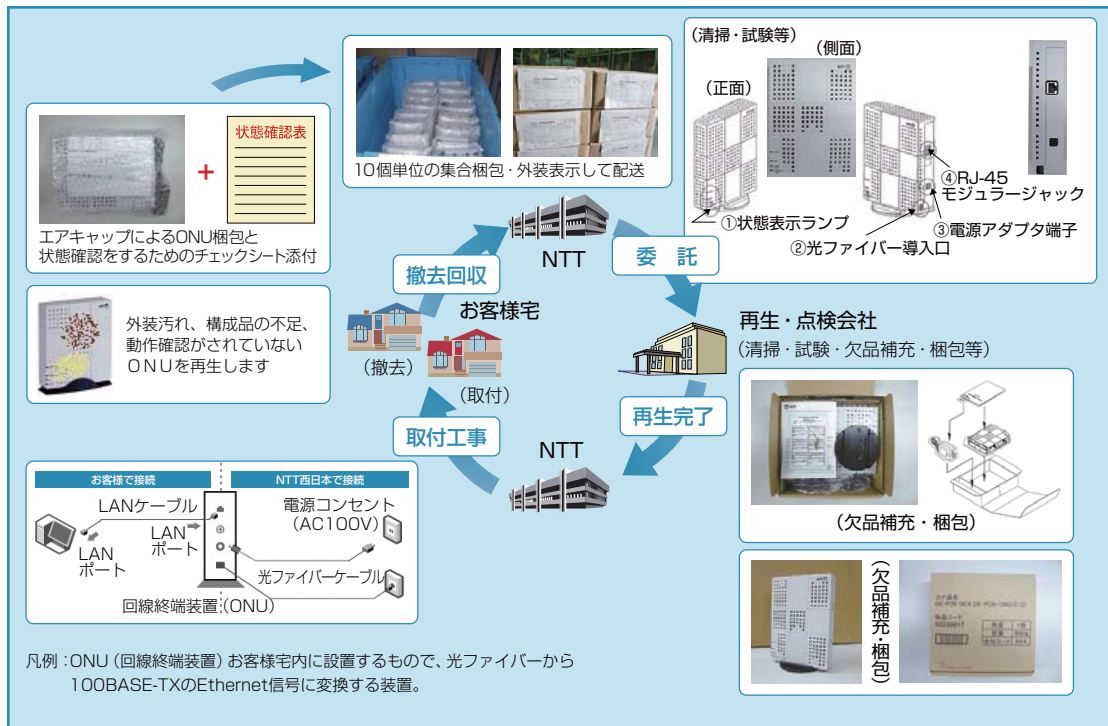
状態確認表

エアキャップによるONU梱包と状態確認をするためのチェックシート添付

10個単位の集合梱包・外装表示して配送

（清掃・試験等）
（側面）
（正面）
④RJ-45 モジュラージャック
①状態表示ランプ
③電源アダプタ端子
②光ファイバー導入口

NTT
委　託
撤去回収
お客様宅
（撤去）
（取付）

外装汚れ、構成品の不足、動作確認がされていないＯＮＵを再生します

再生・点検会社
（清掃・試験・欠品補充・梱包等）

再生完了
取付工事
NTT

（欠品補充・梱包）

（欠品補充・梱包）

お客様で接続
NTT西日本で接続
LANケーブル
LAN ポート
LAN ポート
電源コンセント（AC100V）
光ファイバーケーブル
回線終端装置（ONU）

凡例：ONU（回線終端装置）お客様宅内に設置するもので、光ファイバーから100BASE-TXのEthernet信号に変換する装置。